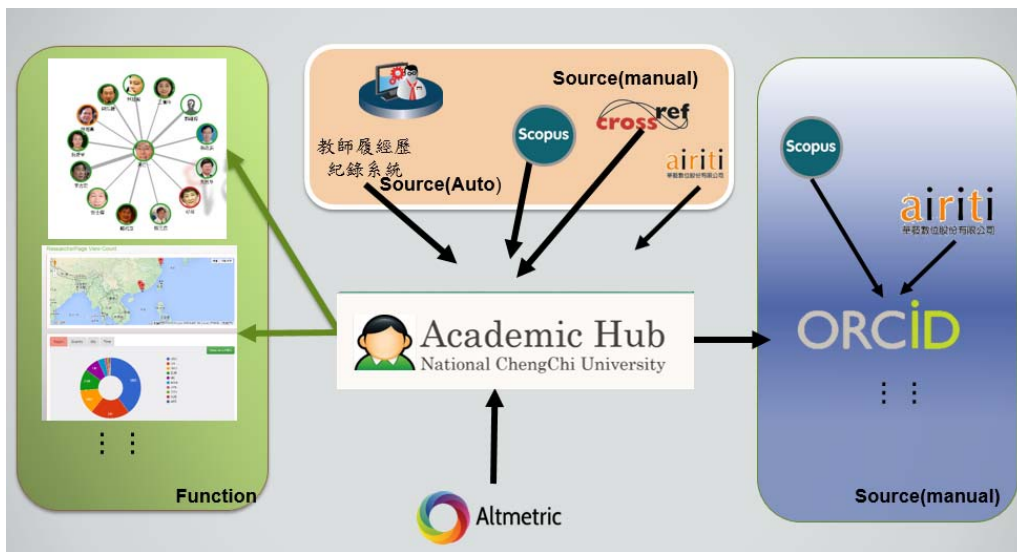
Source(manual)

教師履經歷紀錄系統

Source(Auto)

Scopus

crossref

airiti

華藝數位股份有限公司

Scopus

airiti

華藝數位股份有限公司

ORCID

Academic Hub

National ChengChi University

Function

Altmetric

Source(manual)